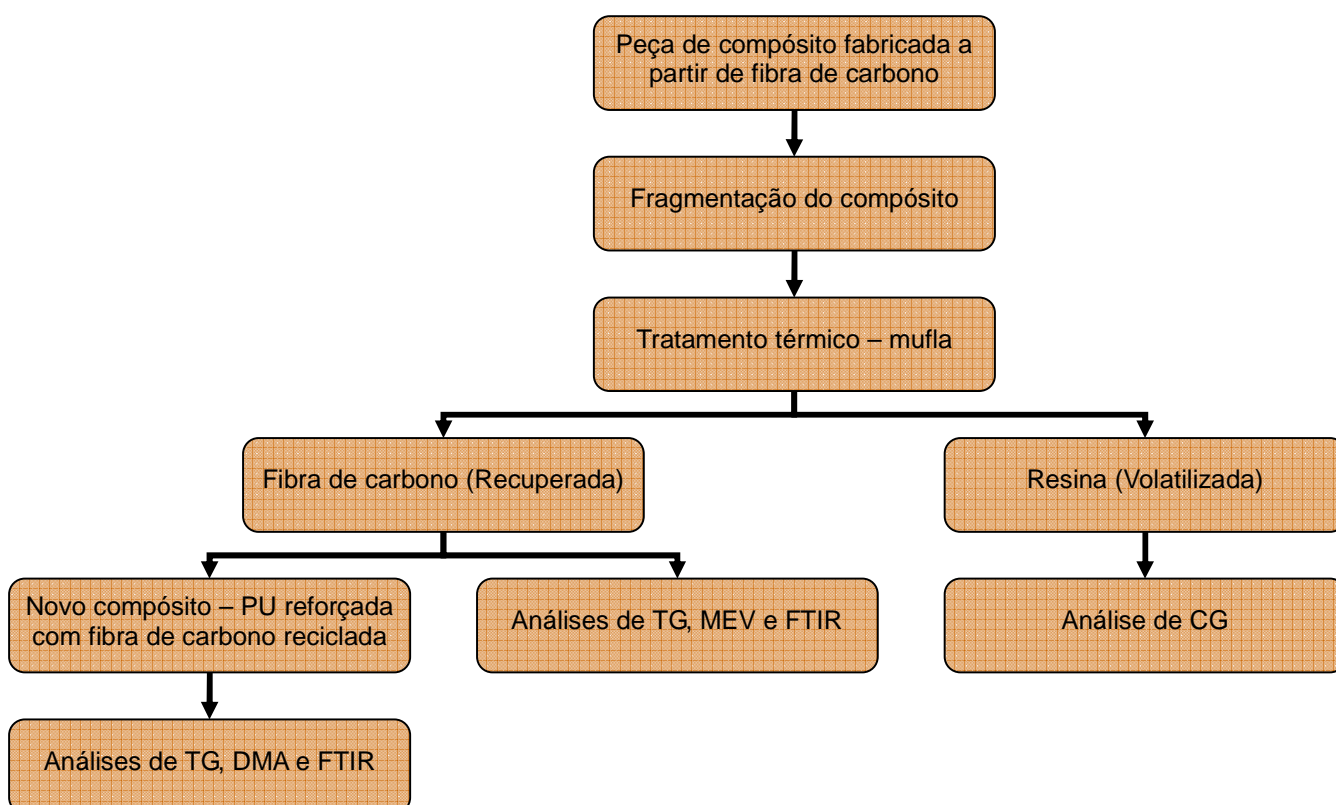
Peça de compósito fabricada a partir de fibra de carbono

Fragmentação do compósito

Tratamento térmico – mufla

Fibra de carbono (Recuperada)

Resina (Volatilizada)

Novo compósito – PU reforçada com fibra de carbono reciclada

Análises de TG, MEV e FTIR

Análise de CG

Análises de TG, DMA e FTIR